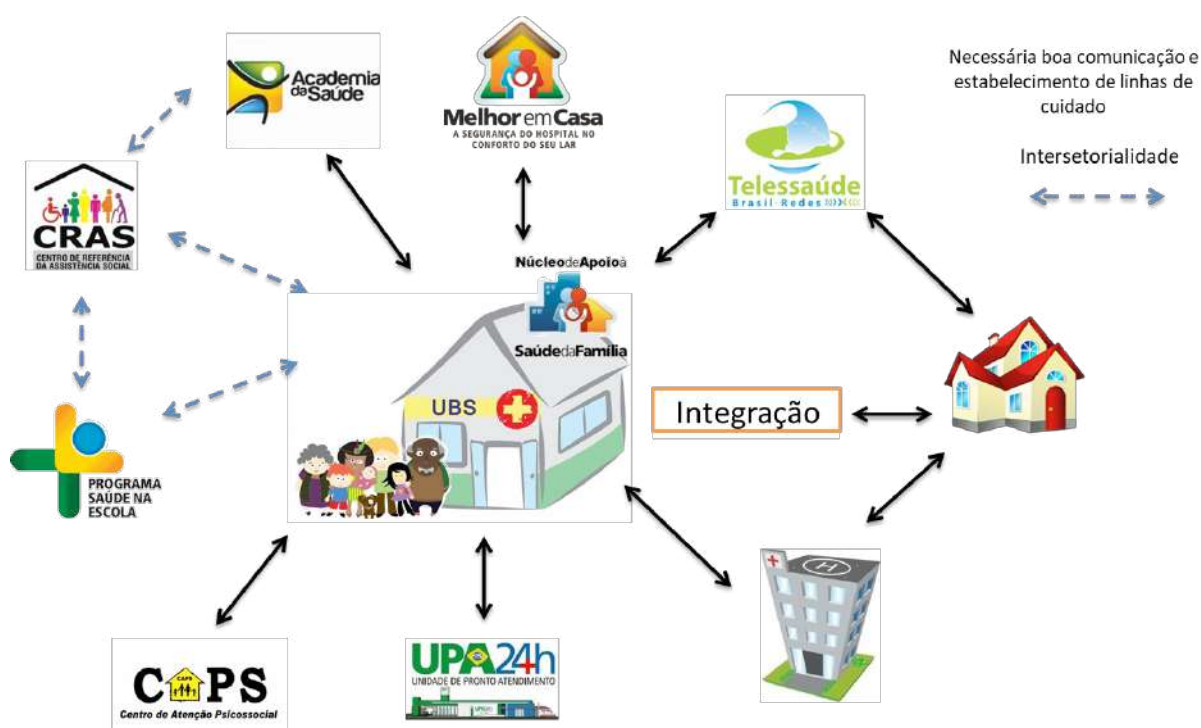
Academia da Saúde

Melhor em Casa
A SEGURANÇA DO HOSPITAL NO CONFORTO DO SEU LAR

Necessária boa comunicação e estabelecimento de linhas de cuidado

Intersetorialidade

Telessaúde
Brasil Redes

CRAS
CENTRO DE REFERÊNCIA DA ASSISTÊNCIA SOCIAL

Núcleo de Apoio à Saúde da Família

UBS

Integração

PROGRAMA SAÚDE NA ESCOLA

CAPS
Centro de Atenção Psicossocial

UPA 24h
UNIDADE DE PRONTO ATENDIMENTO